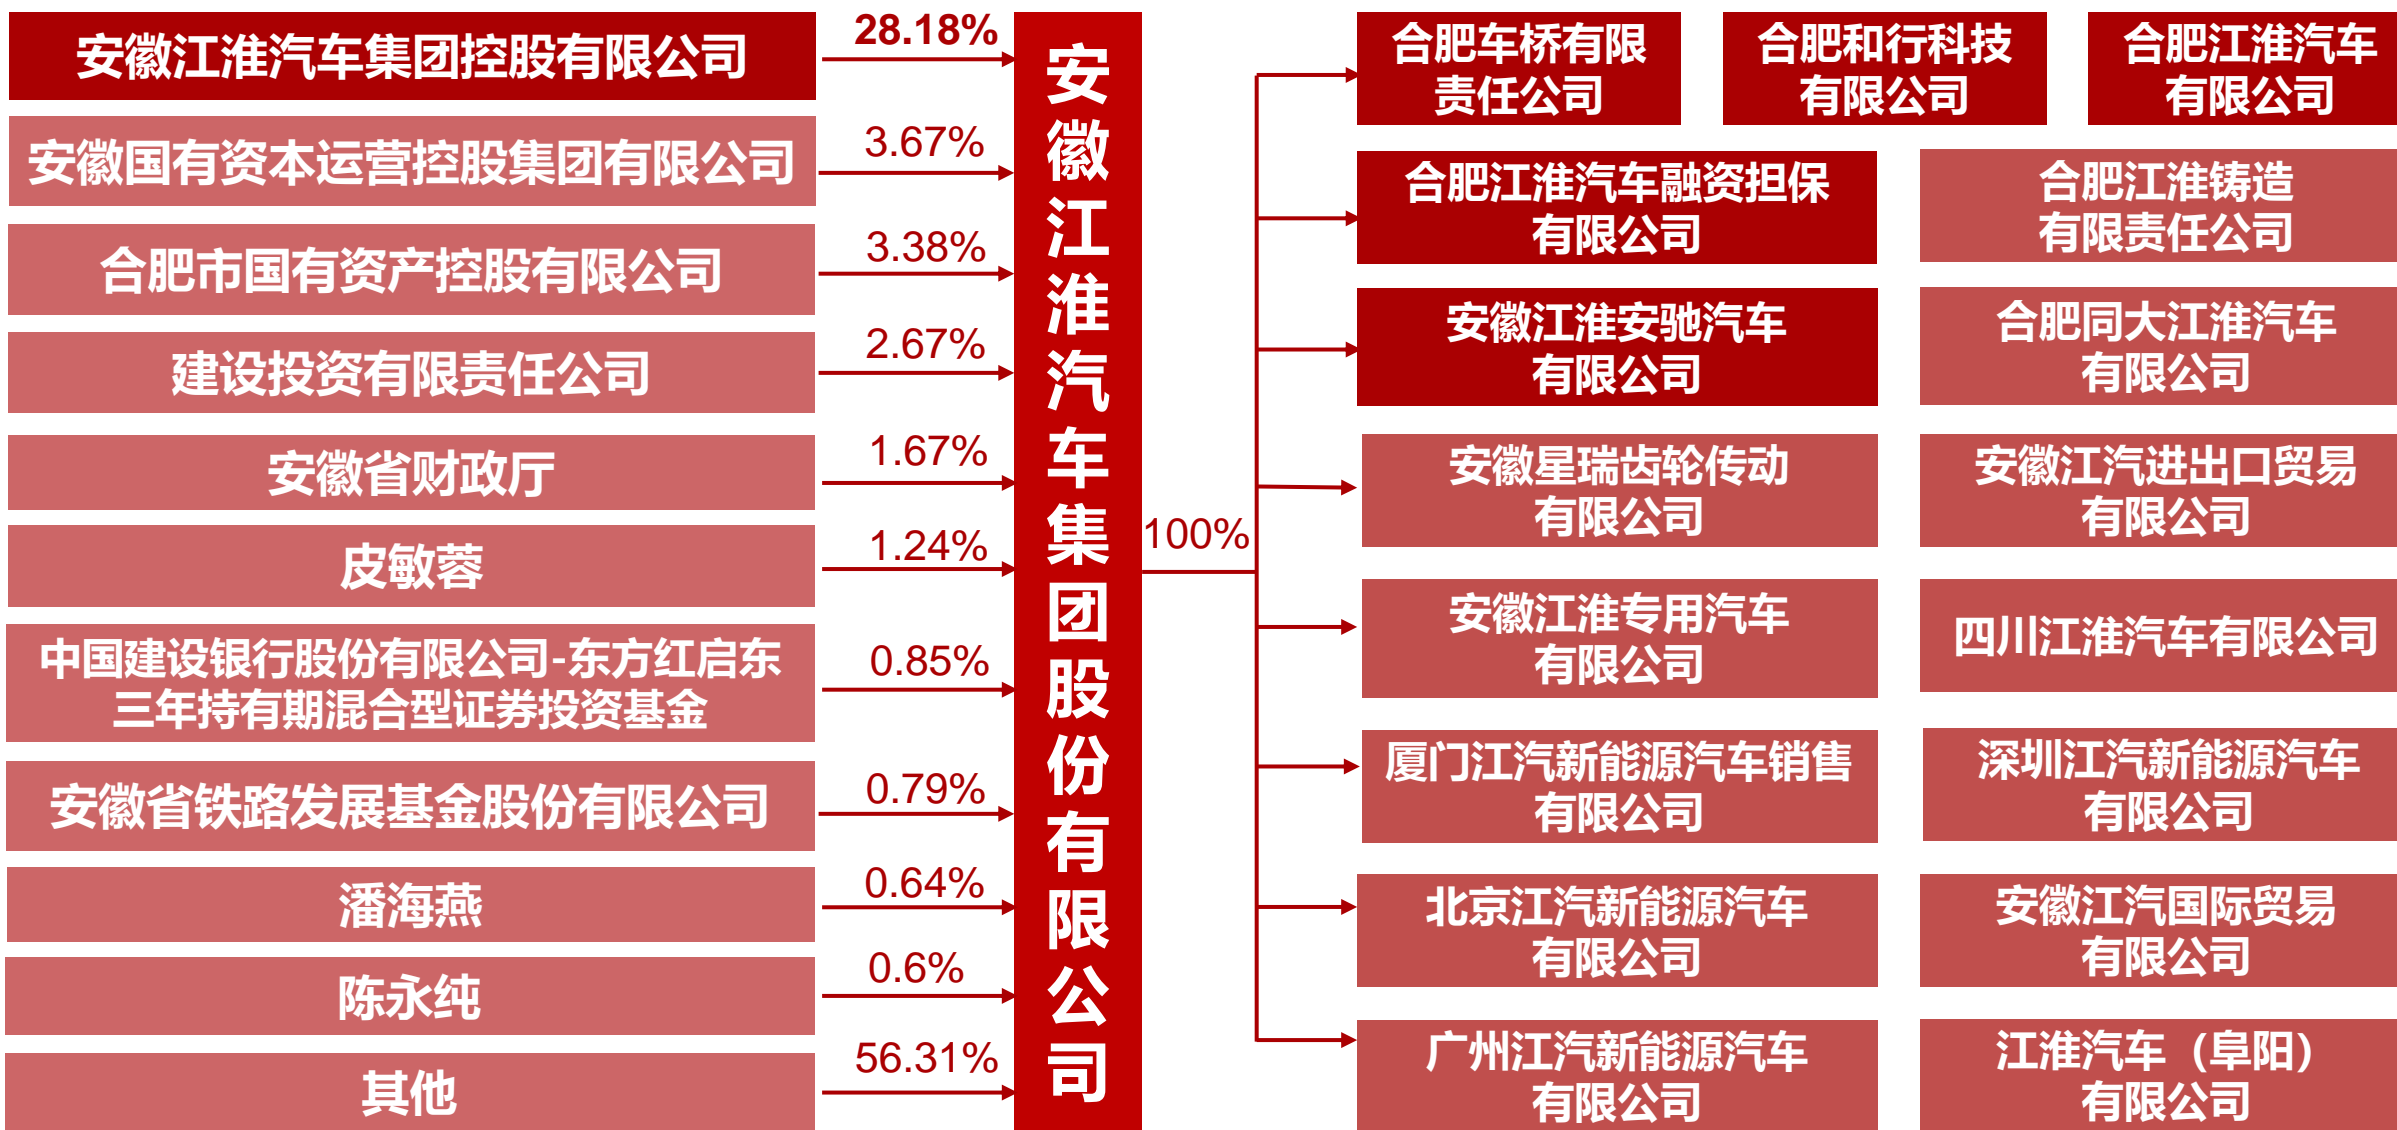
安徽江淮汽车集团控股有限公司
28.18%
安徽国有资本运营控股集团有限公司
3.67%
合肥市国有资产控股有限公司
3.38%
建设投资有限责任公司
2.67%
安徽省财政厅
1.67%
皮敏蓉
1.24%
中国建设银行股份有限公司-东方红启东三年持有期混合型证券投资基金
0.85%
安徽省铁路发展基金股份有限公司
0.79%
潘海燕
0.64%
陈永纯
0.6%
其他
56.31%

安徽江淮汽车集团股份有限公司

100%

合肥车桥有限责任公司
合肥和行科技有限公司
合肥江淮汽车有限公司
合肥江淮汽车融资担保有限公司
合肥江淮铸造有限责任公司
安徽江淮安驰汽车有限公司
合肥同大江淮汽车有限公司
安徽星瑞齿轮传动有限公司
安徽江汽进出口贸易有限公司
安徽江淮专用汽车有限公司
四川江淮汽车有限公司
厦门江汽新能源汽车销售有限公司
深圳江汽新能源汽车有限公司
北京江汽新能源汽车有限公司
安徽江汽国际贸易有限公司
广州江汽新能源汽车有限公司
江淮汽车（阜阳）有限公司